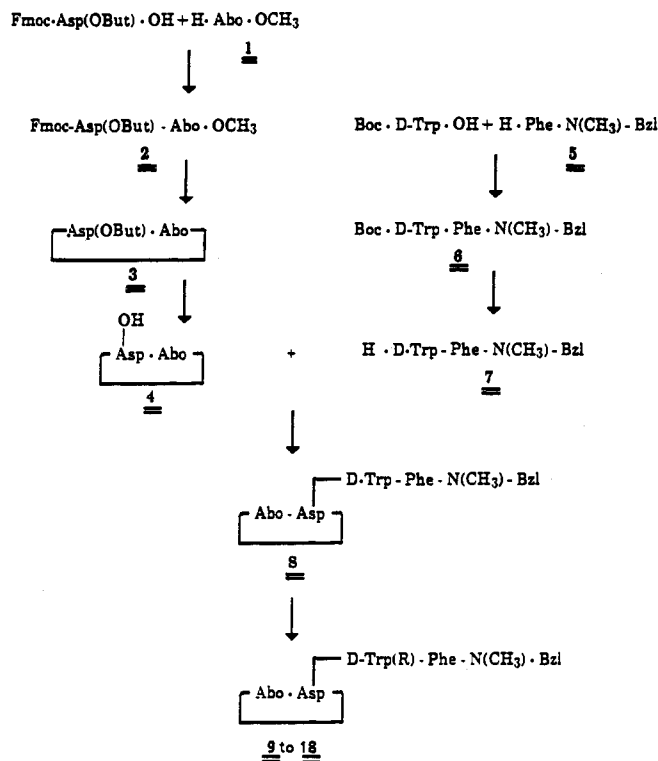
Fmoc-Asp(OBut) · OH + H · Abo · OCH$_3$
1

Fmoc-Asp(OBut) · Abo · OCH$_3$
2

Asp(OBut) · Abo
3

OH
Asp · Abo
4

Boc · D-Trp · OH + H · Phe · N(CH$_3$) - Bzl
5

Boc · D-Trp · Phe · N(CH$_3$) - Bzl
6

H · D-Trp - Phe - N(CH$_3$) - Bzl
7

+

D-Trp - Phe - N(CH$_3$) - Bzl
Abo - Asp
8

D-Trp(R) - Phe - N(CH$_3$) - Bzl
Abo - Asp
9 to 18